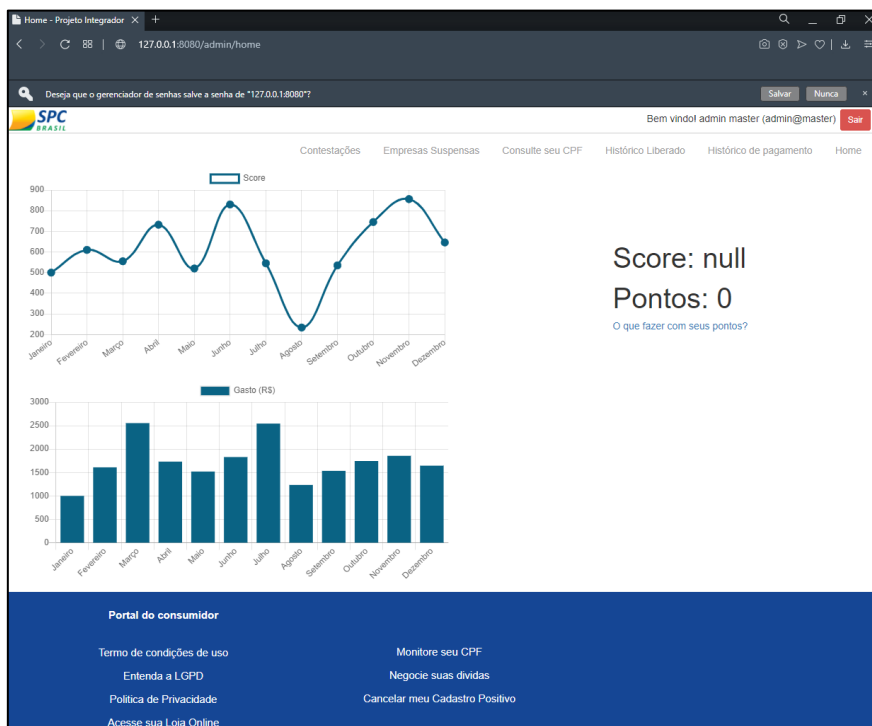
Home - Projeto Integrador ✕ +

127.0.0.1:8080/admin/home

Deseja que o gerenciador de senhas salve a senha de "127.0.0.1:8080"?

Salvar Nunca

SPC BRASIL

Bem vindo! admin master (admin@master) Sair

Contestações Empresas Suspensas Consulte seu CPF Histórico Liberado Histórico de pagamento Home

Score

900
800
700
600
500
400
300
200

Janeiro Fevereiro Março Abril Maio Junho Julho Agosto Setembro Outubro Novembro Dezembro

Score: null

Pontos: 0

O que fazer com seus pontos?

Gasto (R$)

3000
2500
2000
1500
1000
500
0

Janeiro Fevereiro Março Abril Maio Junho Julho Agosto Setembro Outubro Novembro Dezembro

Portal do consumidor

Termo de condições de uso

Entenda a LGPD

Politica de Privacidade

Acesse sua Loja Online

Monitore seu CPF

Negocie suas dividas

Cancelar meu Cadastro Positivo